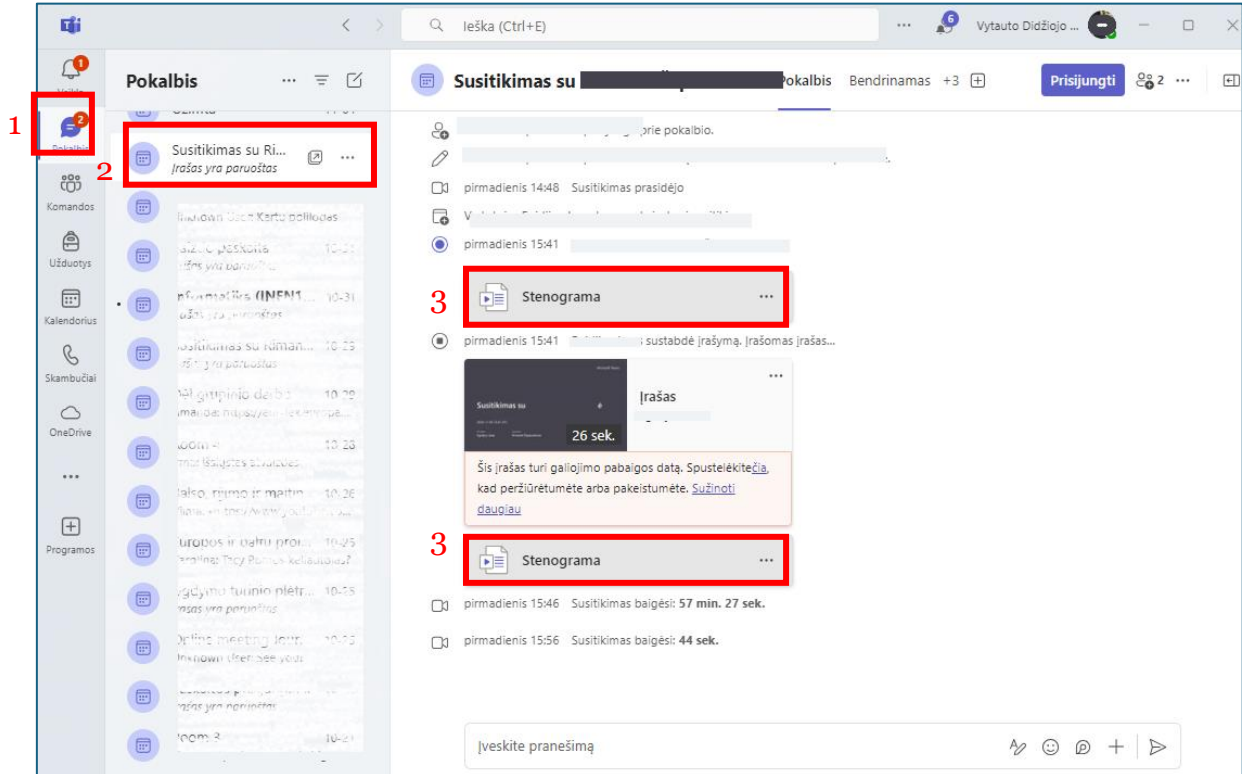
Ieška (Ctrl+E)

Vytauto Didžiojo ...

Veikla

1

Pokalbis

Komandos

Užduotys

Kalendorius

Skambučiai

OneDrive

...

Programos

Pokalbis

2

Susitikimas su Ri...
Įrašas yra paruoštas

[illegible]

Susitikimas su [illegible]

Pokalbis

Bendrinamas +3

Prisijungti

2

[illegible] prie pokalbio.

pirmadienis 14:48 Susitikimas prasidėjo

pirmadienis 15:41

3

Stenograma

pirmadienis 15:41 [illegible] sustabdė įrašymą. Įrašomas įrašas...

Susitikimas su

26 sek.

Įrašas

Šis įrašas turi galiojimo pabaigos datą. Spustelėkite čia, kad peržiūrėtumėte arba pakeistumėte. Sužinoti daugiau

3

Stenograma

pirmadienis 15:46 Susitikimas baigėsi: 57 min. 27 sek.

pirmadienis 15:56 Susitikimas baigėsi: 44 sek.

Įveskite pranešimą